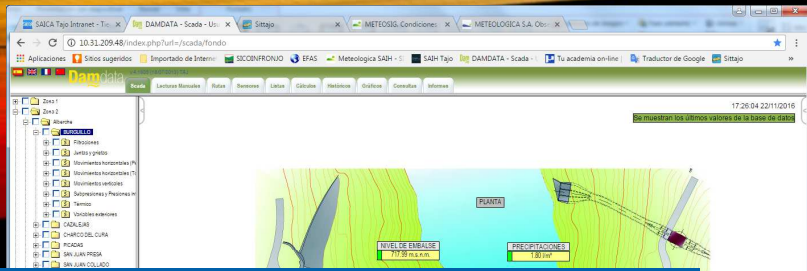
SAICA Tajo Intranet - Tie
DAMDATA - Scada - Us
Sittajo
METEOSIG. Condiciones
METEOLOGICA S.A. Obs

① 10.31.209.48/index.php?url=/scada/fondo

Aplicaciones
Sitios sugeridos
Importado de Internet
SICOINFRONJO
EFAS
Meteologica SAIH - S
SAIH Tajo
DAMDATA - Scada -
Tu academia on-line
Traductor de Google
Sittajo

Damdata

Scada
Lecturas Manuales
Rutas
Sensores
Listas
Cálculos
Históricos
Gráficos
Consultas
Informes

Zona 1
Zona 2
Alberche
BURGUILLO
Filtraciones
Juntas y grietas
Movimientos horizontales (Pé
Movimientos horizontales (Tri
Movimientos verticales
Subpresiones y Presiones int
Térmico
Variables exteriores
CAZALEGAS
CHARCO DEL CURA
PICADAS
SAN JUAN PRESA
SAN JUAN COLLADO

17:26:04 22/11/2016
Se muestran los últimos valores de la base de datos

PLANTA

NIVEL DE EMBALSE
717.99 m.s.n.m.

PRECIPITACIONES
1.80 l/m²